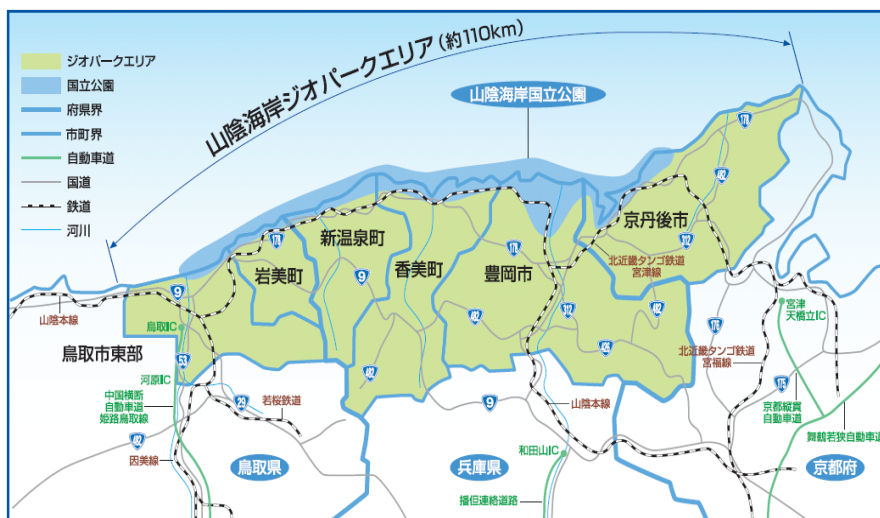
ジオパークエリア
国立公園
府県界
市町界
自動車道
国道
鉄道
河川

山陰海岸ジオパークエリア（約110km）

山陰海岸国立公園

京丹後市
新温泉町
岩美町
香美町
豊岡市
鳥取市東部

北近畿タンゴ鉄道
宮津線

北近畿タンゴ鉄道
宮福線

宮津
天橋立IC

京都縦貫
自動車道

舞鶴若狭自動車道

山陰本線
鳥取IC
河原IC
中国横断
自動車道
姫路鳥取線
因美線
若桜鉄道
山陰本線
和田山IC
播但連絡道路

鳥取県
兵庫県
京都府

9
9
9
178
178
178
178
482
482
482
312
312
426
53
29